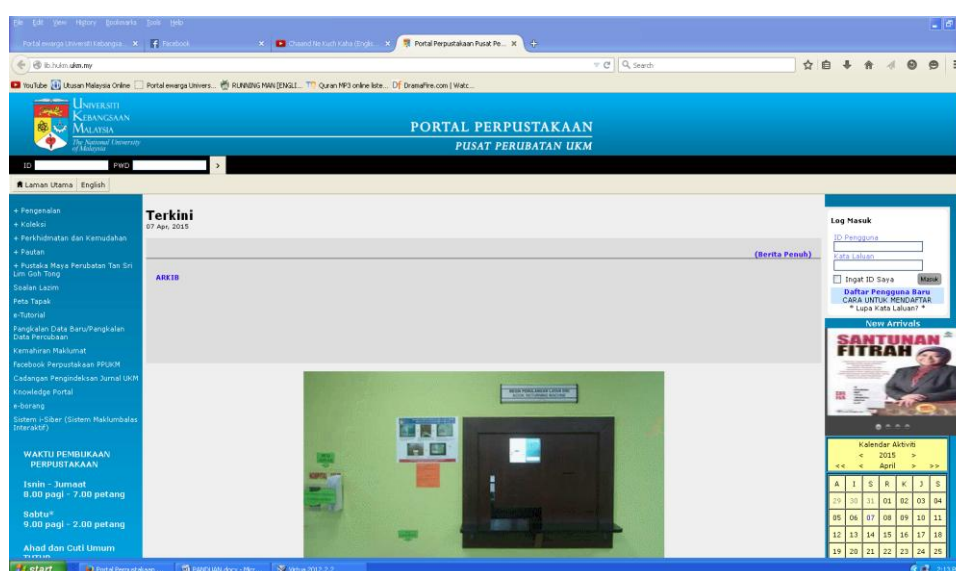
File Edit View History Bookmarks Tools Help

Portal ewarga Universiti Kebangsa... × Facebook × Chaand Ne Kaha (Englis... × Portal Perpustakaan Pusat Pe... × +

lib.hukm.ukm.my

Search

YouTube Utusan Malaysia Online Portal ewarga Univers... RUNNING MAN [ENGLI... Quran MP3 online liste... DramaFire.com | Watc...

UNIVERSITI KEBANGSAAN MALAYSIA
The National University of Malaysia

PORTAL PERPUSTAKAAN
PUSAT PERUBATAN UKM

ID PWD >

Laman Utama English

+ Pengenalan
+ Koleksi
+ Perkhidmatan dan Kemudahan
+ Pautan
+ Pustaka Maya Perubatan Tan Sri Lim Goh Tong
Soalan Lazim
Peta Tapak
e-Tutorial
Pangkalan Data Baru/Pangkalan Data Percubaan
Kemahiran Maklumat
Facebook Perpustakaan PPUKM
Cadangan Pengindeksan Jurnal UKM
Knowledge Portal
e-borang
Sistem i-Siber (Sistem Maklumbalas Interaktif)

WAKTU PEMBUKAAN PERPUSTAKAAN

Isnin - Jumaat
8.00 pagi - 7.00 petang

Sabtu*
9.00 pagi - 2.00 petang

Ahad dan Cuti Umum

Terkini
07 Apr, 2015

(Berita Penuh)

ARKIB

Log Masuk
ID Pengguna
Kata Laluan
Ingat ID Saya Masuk
Daftar Pengguna Baru
CARA UNTUK MENDAFTAR
* Lupa Kata Laluan? *

New Arrivals
SANTUNAN FITRAH

Kalendar Aktiviti
< 2015 >
<< < April > >>

| A | I | S | R | K | J | S |
|---|---|---|---|---|---|---|
| 29 | 30 | 31 | 01 | 02 | 03 | 04 |
| 05 | 06 | 07 | 08 | 09 | 10 | 11 |
| 12 | 13 | 14 | 15 | 16 | 17 | 18 |
| 19 | 20 | 21 | 22 | 23 | 24 | 25 |

start Portal Perpustakaan... PANDUAN.docx - Micr... Virtua 2012 2.2